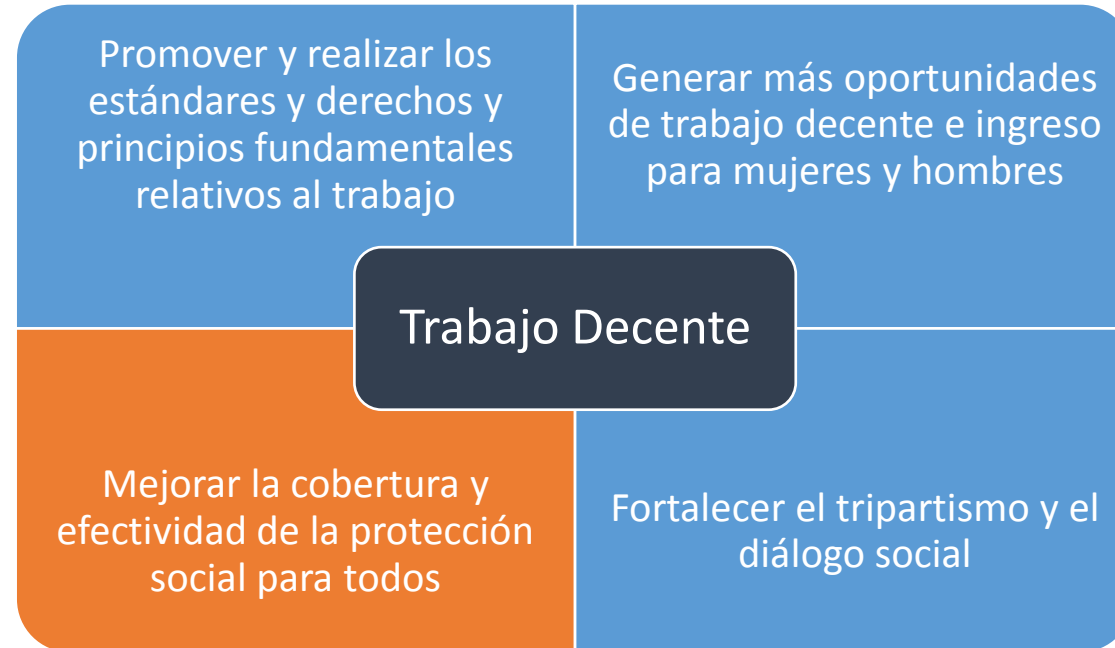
Promover y realizar los estándares y derechos y principios fundamentales relativos al trabajo

Generar más oportunidades de trabajo decente e ingreso para mujeres y hombres

Trabajo Decente

Mejorar la cobertura y efectividad de la protección social para todos

Fortalecer el tripartismo y el diálogo social